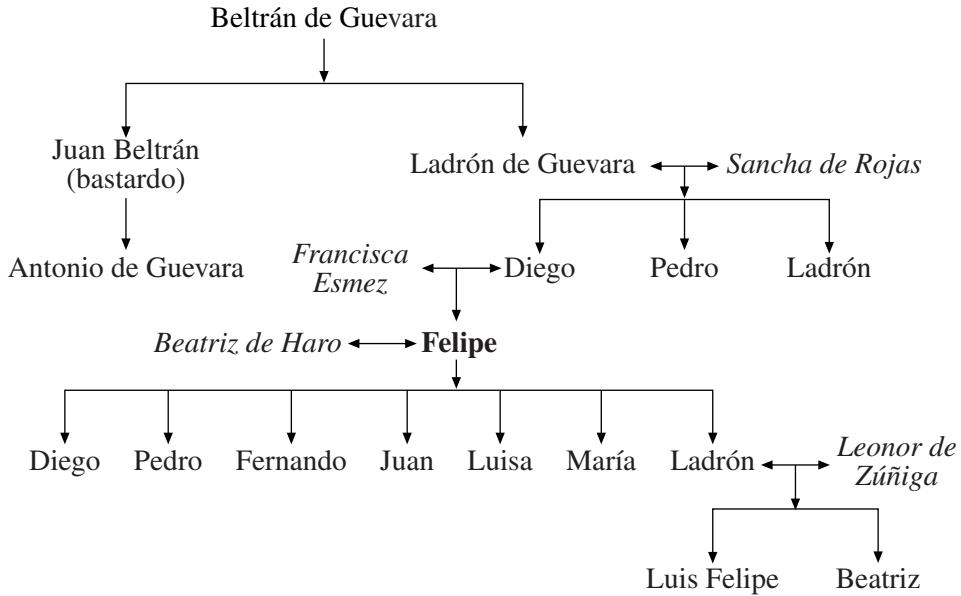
Beltrán de Guevara

Juan Beltrán (bastardo)

Ladrón de Guevara

Sancha de Rojas

Antonio de Guevara

Francisca Esmez

Diego

Pedro

Ladrón

Beatriz de Haro

Felipe

Diego

Pedro

Fernando

Juan

Luisa

María

Ladrón

Leonor de Zúñiga

Luis Felipe

Beatriz